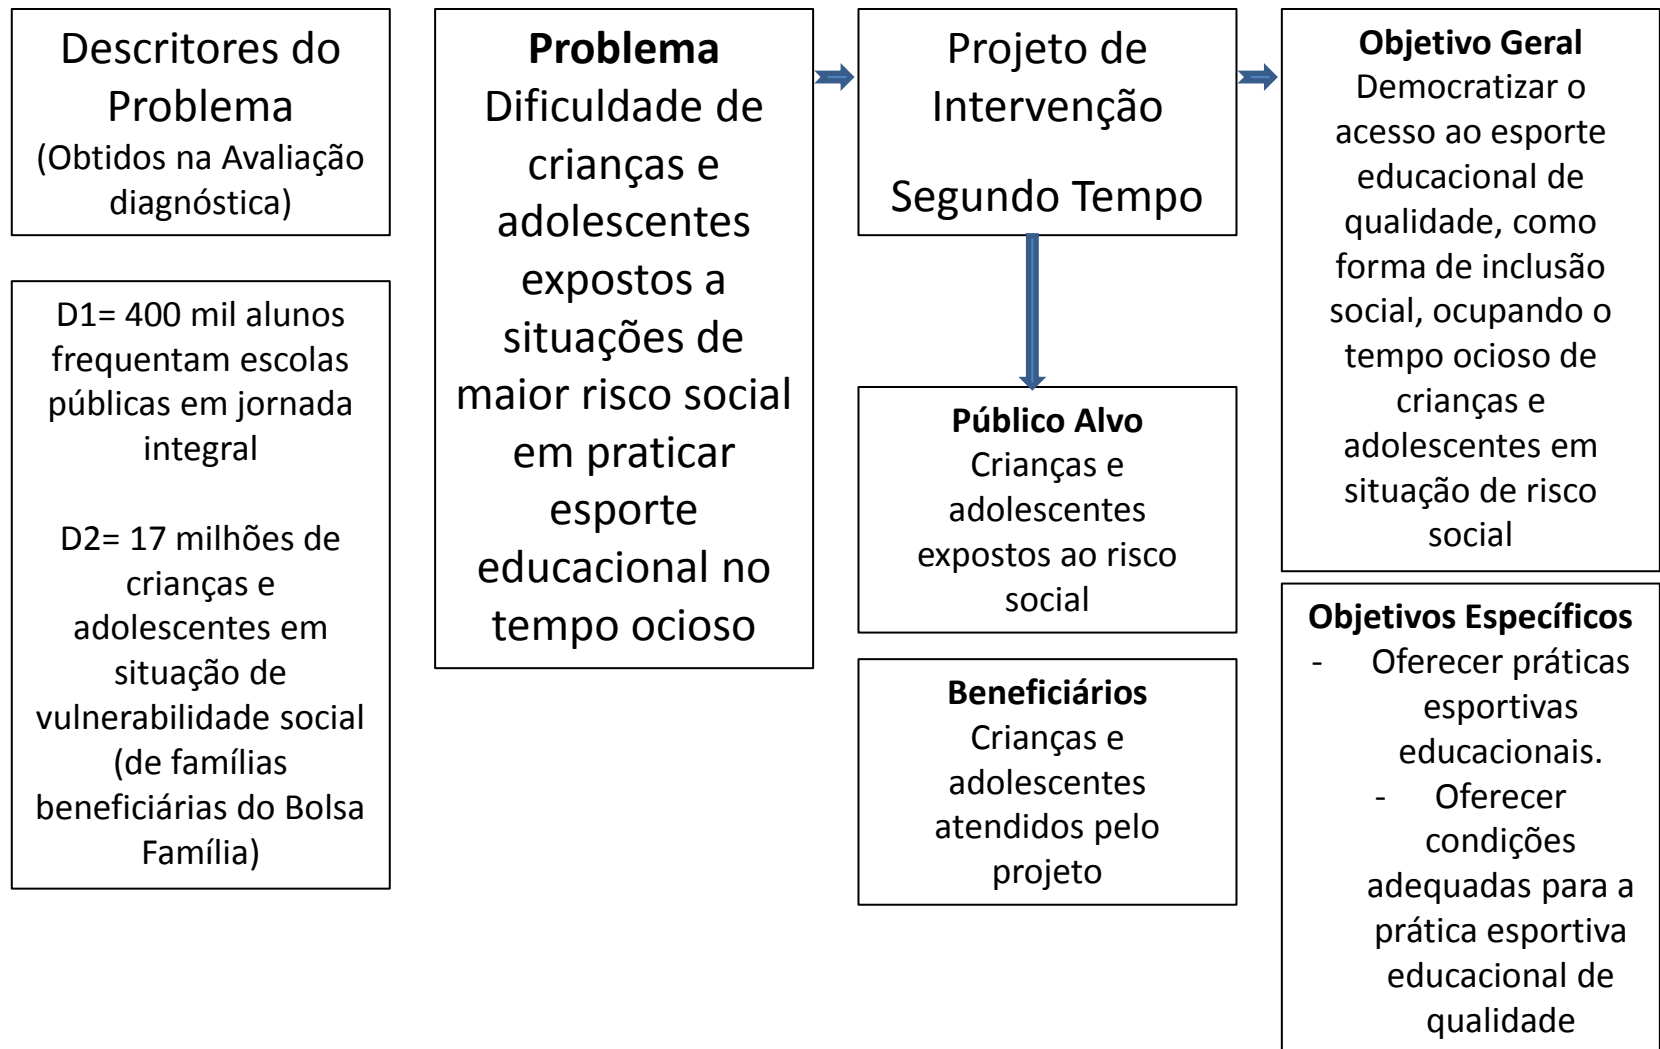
Descritores do Problema
(Obtidos na Avaliação diagnóstica)

D1= 400 mil alunos frequentam escolas públicas em jornada integral

D2= 17 milhões de crianças e adolescentes em situação de vulnerabilidade social (de famílias beneficiárias do Bolsa Família)

**Problema**
Dificuldade de crianças e adolescentes expostos a situações de maior risco social em praticar esporte educacional no tempo ocioso

Projeto de Intervenção

Segundo Tempo

**Público Alvo**
Crianças e adolescentes expostos ao risco social

**Beneficiários**
Crianças e adolescentes atendidos pelo projeto

**Objetivo Geral**
Democratizar o acesso ao esporte educacional de qualidade, como forma de inclusão social, ocupando o tempo ocioso de crianças e adolescentes em situação de risco social

**Objetivos Específicos**
- Oferecer práticas esportivas educacionais.
- Oferecer condições adequadas para a prática esportiva educacional de qualidade